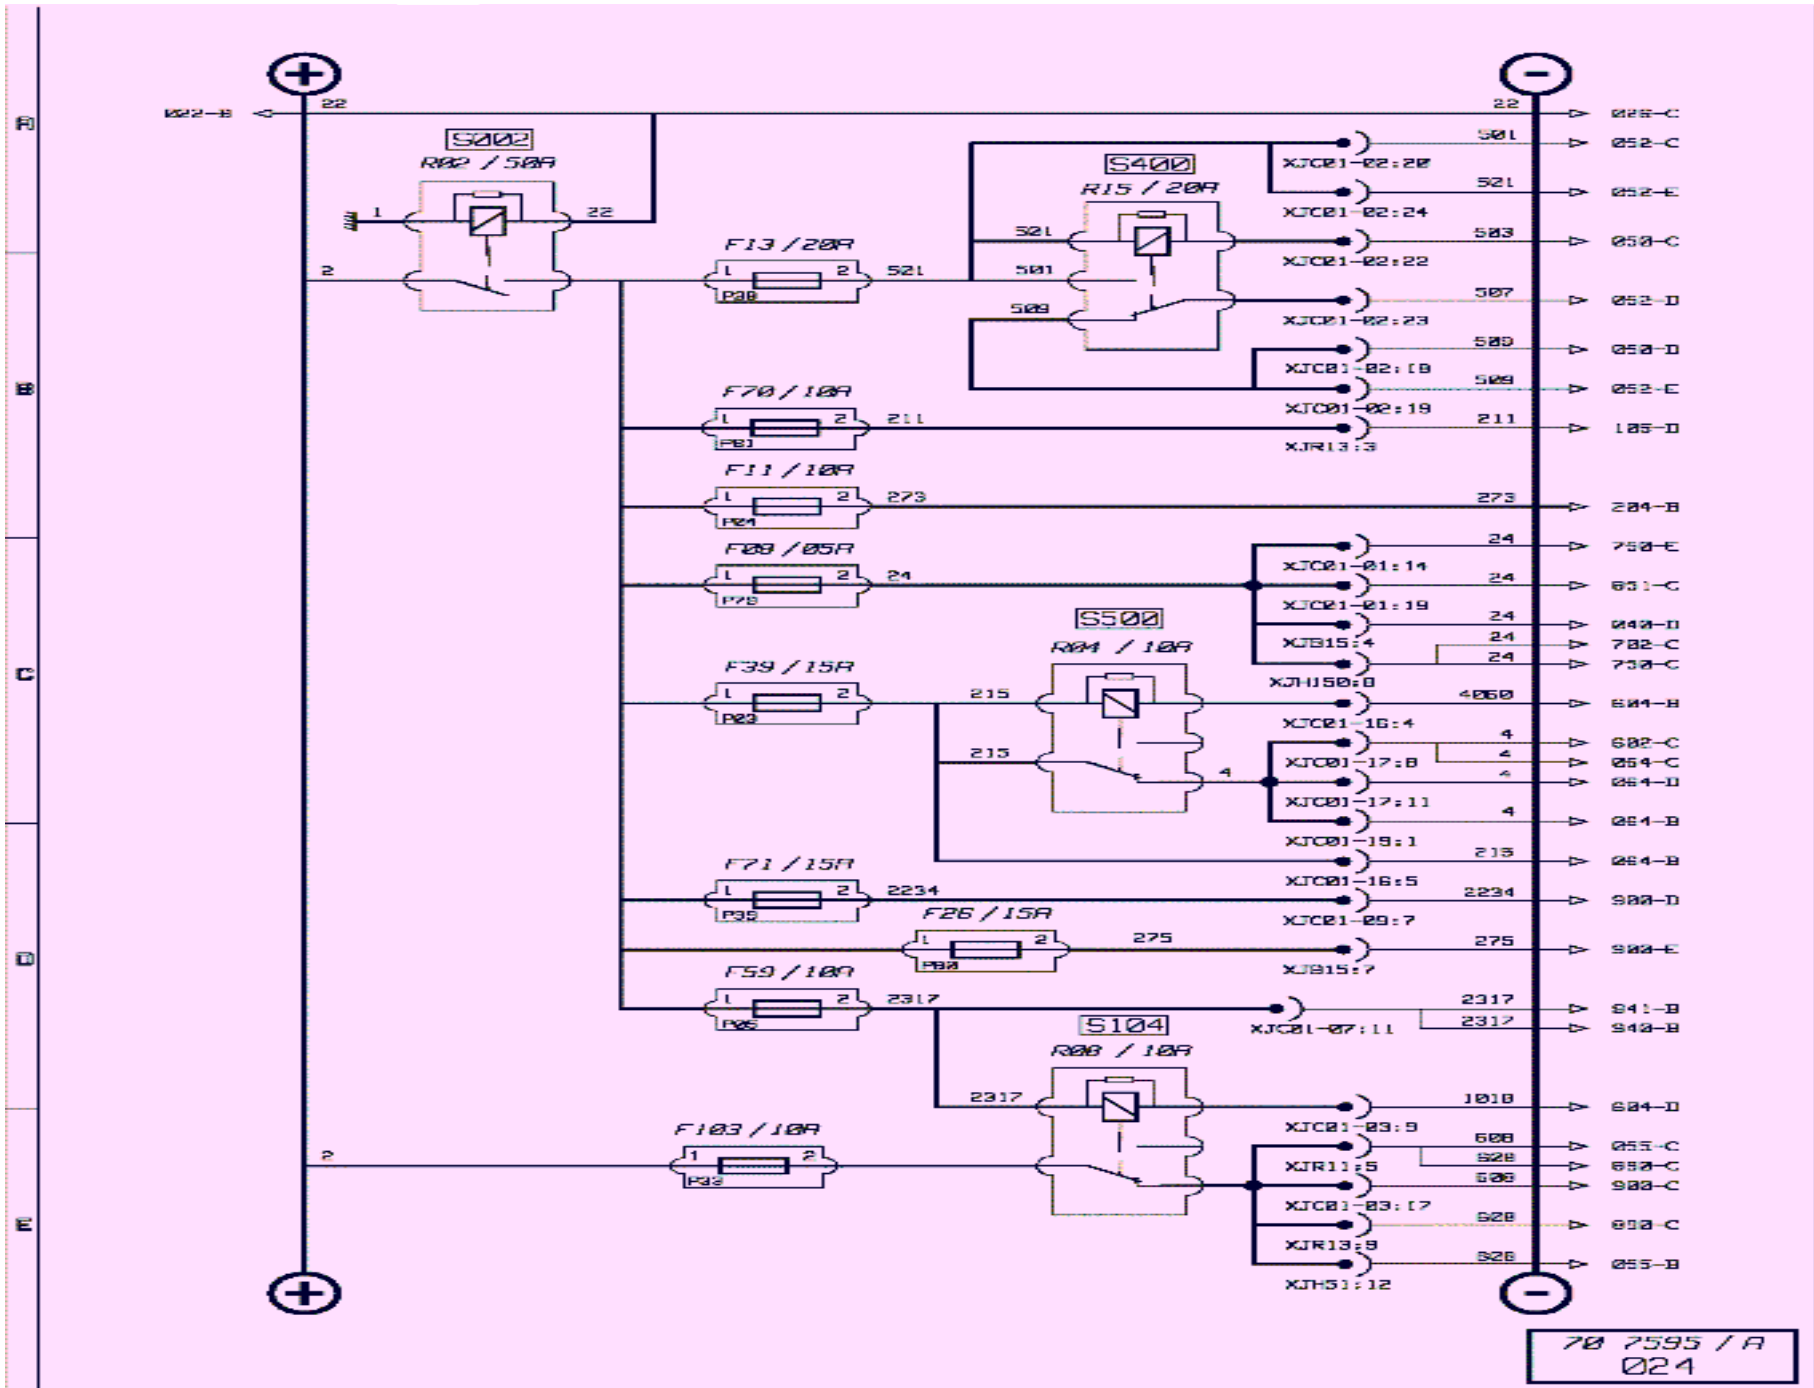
A
B
C
D
E

022-B
22
S002
R02 / 50A
1
22
2
22
025-C
F13 / 20A
1 2
P30
521
S400
R15 / 20A
521
501
509
501
052-C
XJC01-02:20
521
052-E
XJC01-02:24
503
050-C
XJC01-02:22
507
052-D
XJC01-02:23
509
050-D
XJC01-02:18
509
052-E
XJC01-02:19
F70 / 10A
1 2
P81
211
211
105-D
XJR13:3
F11 / 10A
1 2
P04
273
273
204-B
F08 / 05A
1 2
P78
24
24
750-E
XJC01-01:14
24
031-C
XJC01-01:19
24
040-D
XJB15:4
24
702-C
24
730-C
XJH150:8
S500
R04 / 10A
F39 / 15A
1 2
P03
215
215
4
4060
604-B
XJC01-16:4
4
602-C
4
054-C
XJC01-17:8
4
064-D
XJC01-17:11
4
064-B
XJC01-19:1
215
064-B
XJC01-16:5
F71 / 15A
1 2
P35
2234
2234
900-D
XJC01-09:7
F26 / 15A
1 2
P80
275
275
900-E
XJB15:7
F59 / 10A
1 2
P05
2317
2317
041-B
XJC01-07:11
2317
040-B
S104
R08 / 10A
2317
1018
604-D
XJC01-03:9
F103 / 10A
1 2
P33
2
608
055-C
XJR11:5
628
050-C
608
900-C
XJC01-03:17
628
050-C
XJR13:9
628
055-B
XJH51:12

70 7595 / A
024